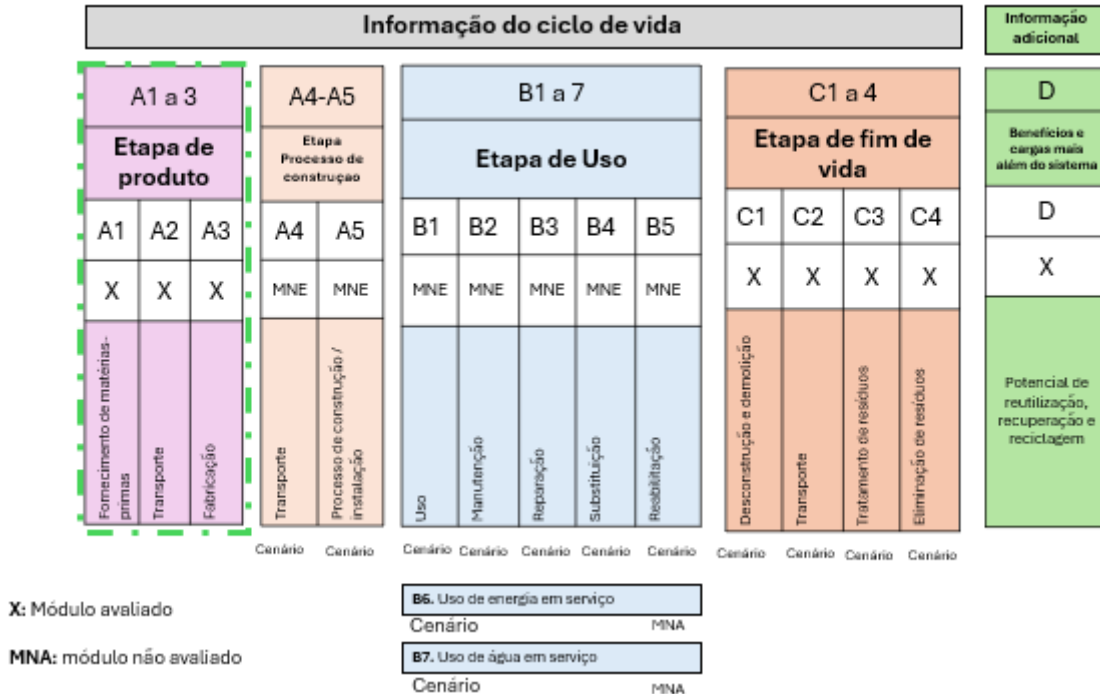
Informação do ciclo de vida

Informação adicional

| A1 a 3 | | | A4-A5 | | B1 a 7 | | | | | C1 a 4 | | | | D |
|---|---|---|---|---|---|---|---|---|---|---|---|---|---|---|
| Etapa de produto | | | Etapa Processo de construçao | | Etapa de Uso | | | | | Etapa de fim de vida | | | | Benefícios e cargas mais além do sistema |
| A1 | A2 | A3 | A4 | A5 | B1 | B2 | B3 | B4 | B5 | C1 | C2 | C3 | C4 | D |
| X | X | X | MNE | MNE | MNE | MNE | MNE | MNE | MNE | X | X | X | X | X |
| Fornecimento de matérias-primas | Transporte | Fabricação | Transporte | Processo de construção / instalação | Uso | Manutenção | Reparação | Substituição | Reabilitação | Desconstrução e demolição | Transporte | Tratamento de resíduos | Eliminação de resíduos | Potencial de reutilização, recuperação e reciclagem |
| | | | Cenário | Cenário | Cenário | Cenário | Cenário | Cenário | Cenário | Cenário | Cenário | Cenário | Cenário | |

X: Módulo avaliado

MNA: módulo não avaliado

B6. Uso de energia em serviço
Cenário MNA

B7. Uso de água em serviço
Cenário MNA